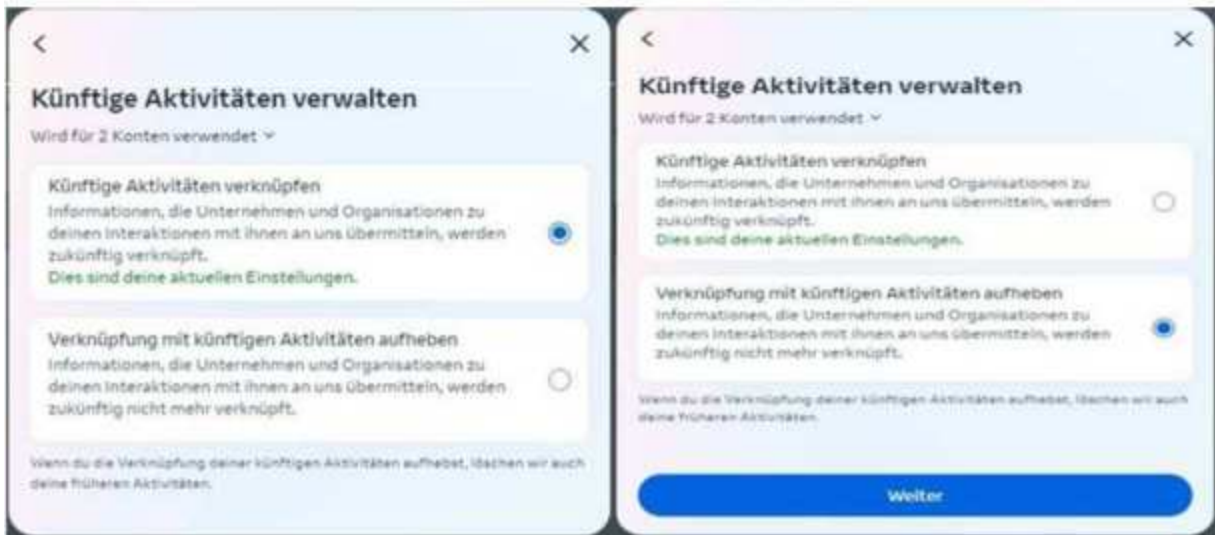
<

×

Künftige Aktivitäten verwalten

Wird für 2 Konten verwendet ˅

Künftige Aktivitäten verknüpfen
Informationen, die Unternehmen und Organisationen zu deinen Interaktionen mit ihnen an uns übermitteln, werden zukünftig verknüpft.
Dies sind deine aktuellen Einstellungen.

Verknüpfung mit künftigen Aktivitäten aufheben
Informationen, die Unternehmen und Organisationen zu deinen Interaktionen mit ihnen an uns übermitteln, werden zukünftig nicht mehr verknüpft.

Wenn du die Verknüpfung deiner künftigen Aktivitäten aufhebst, löschen wir auch deine früheren Aktivitäten.

<

×

Künftige Aktivitäten verwalten

Wird für 2 Konten verwendet ˅

Künftige Aktivitäten verknüpfen
Informationen, die Unternehmen und Organisationen zu deinen Interaktionen mit ihnen an uns übermitteln, werden zukünftig verknüpft.
Dies sind deine aktuellen Einstellungen.

Verknüpfung mit künftigen Aktivitäten aufheben
Informationen, die Unternehmen und Organisationen zu deinen Interaktionen mit ihnen an uns übermitteln, werden zukünftig nicht mehr verknüpft.

Wenn du die Verknüpfung deiner künftigen Aktivitäten aufhebst, löschen wir auch deine früheren Aktivitäten.

Weiter